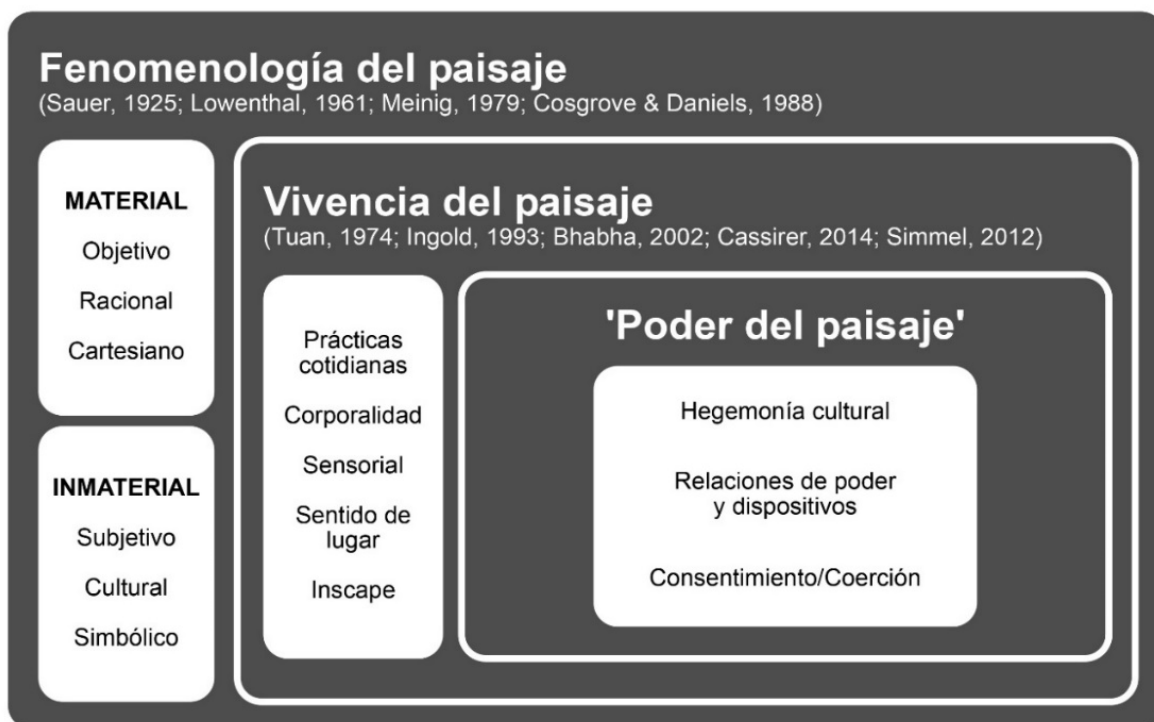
Fenomenología del paisaje
(Sauer, 1925; Lowenthal, 1961; Meinig, 1979; Cosgrove & Daniels, 1988)

MATERIAL
Objetivo
Racional
Cartesiano

INMATERIAL
Subjetivo
Cultural
Simbólico

Vivencia del paisaje
(Tuan, 1974; Ingold, 1993; Bhabha, 2002; Cassirer, 2014; Simmel, 2012)

Prácticas cotidianas
Corporalidad
Sensorial
Sentido de lugar
Inscape

'Poder del paisaje'

Hegemonía cultural
Relaciones de poder y dispositivos
Consentimiento/Coerción